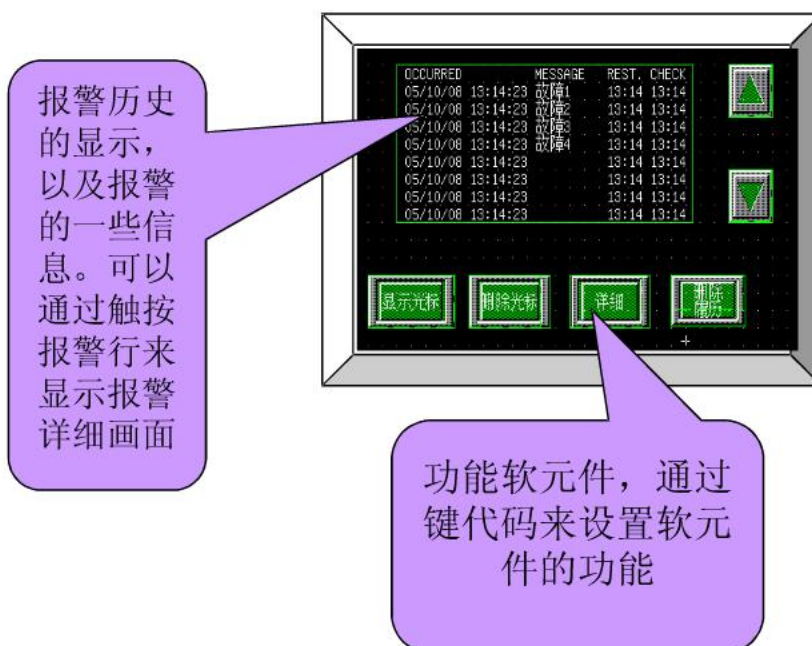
报警历史的显示，以及报警的一些信息。可以通过触按报警行来显示报警详细画面

| OCCURRED | MESSAGE | REST. | CHECK |
|---|---|---|---|
| 05/10/08 13:14:23 | 故障1 | 13:14 | 13:14 |
| 05/10/08 13:14:23 | 故障2 | 13:14 | 13:14 |
| 05/10/08 13:14:23 | 故障3 | 13:14 | 13:14 |
| 05/10/08 13:14:23 | 故障4 | 13:14 | 13:14 |
| 05/10/08 13:14:23 | | 13:14 | 13:14 |
| 05/10/08 13:14:23 | | 13:14 | 13:14 |
| 05/10/08 13:14:23 | | 13:14 | 13:14 |
| 05/10/08 13:14:23 | | 13:14 | 13:14 |

显示光标 删除光标 详细 删除履历

功能软元件，通过键代码来设置软元件的功能